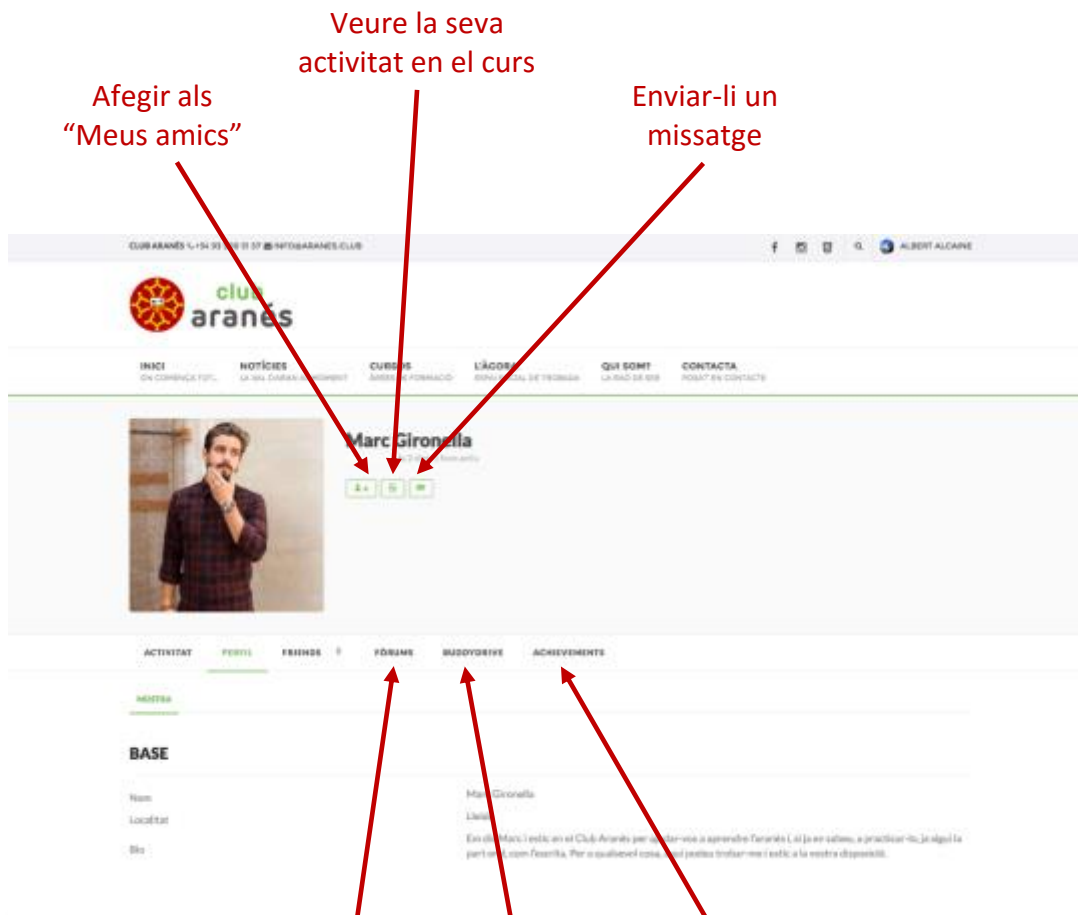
Veure la seva activitat en el curs

Afegir als "Meus amics"

Enviar-li un missatge

CLUB ARANÉS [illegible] INFO@ARANES.CLUB

ALBERT ALCAINE

club aranés

INICI
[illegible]

NOTÍCIES
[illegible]

CURSOS
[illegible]

L'ÀGORA
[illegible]

QUI SOM?
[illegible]

CONTACTA
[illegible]

Marc Gironella

ACTIVITAT

PERFIL

FRIENDS

FÒRUMS

BUDDYDRIVE

ACHIEVEMENTS

MOSTRA

BASE

Nom

Marc Gironella

Localitat

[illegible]

Bio

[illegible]